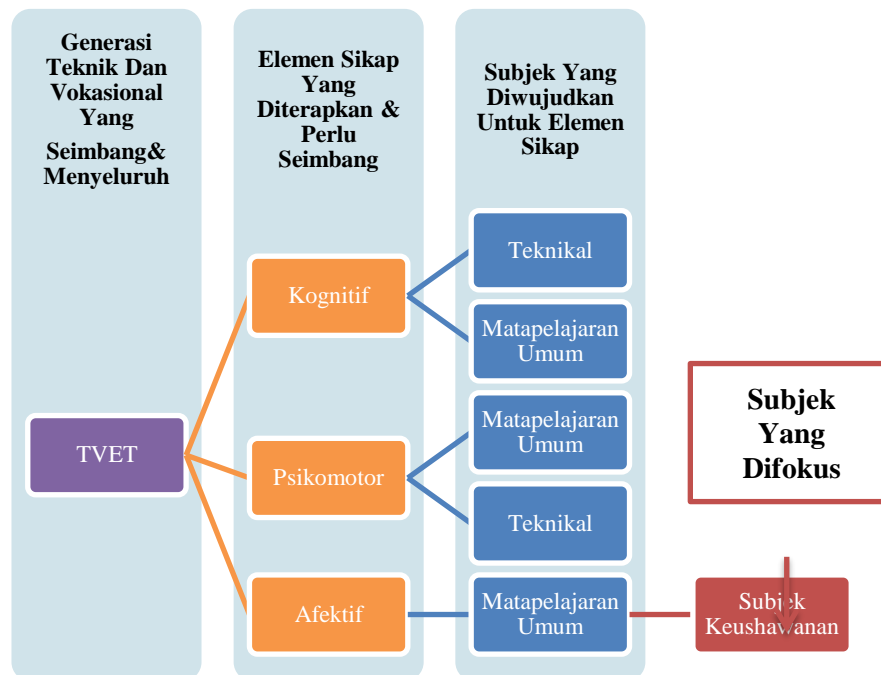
Generasi Teknik Dan Vokasional Yang

Seimbang& Menyeluruh

Elemen Sikap Yang Diterapkan & Perlu Seimbang

Subjek Yang Diwujudkan Untuk Elemen Sikap

TVET

Kognitif

Psikomotor

Afektif

Teknikal

Matapelajaran Umum

Matapelajaran Umum

Teknikal

Matapelajaran Umum

Subjek Yang Difokus

Subjek Keushawanan